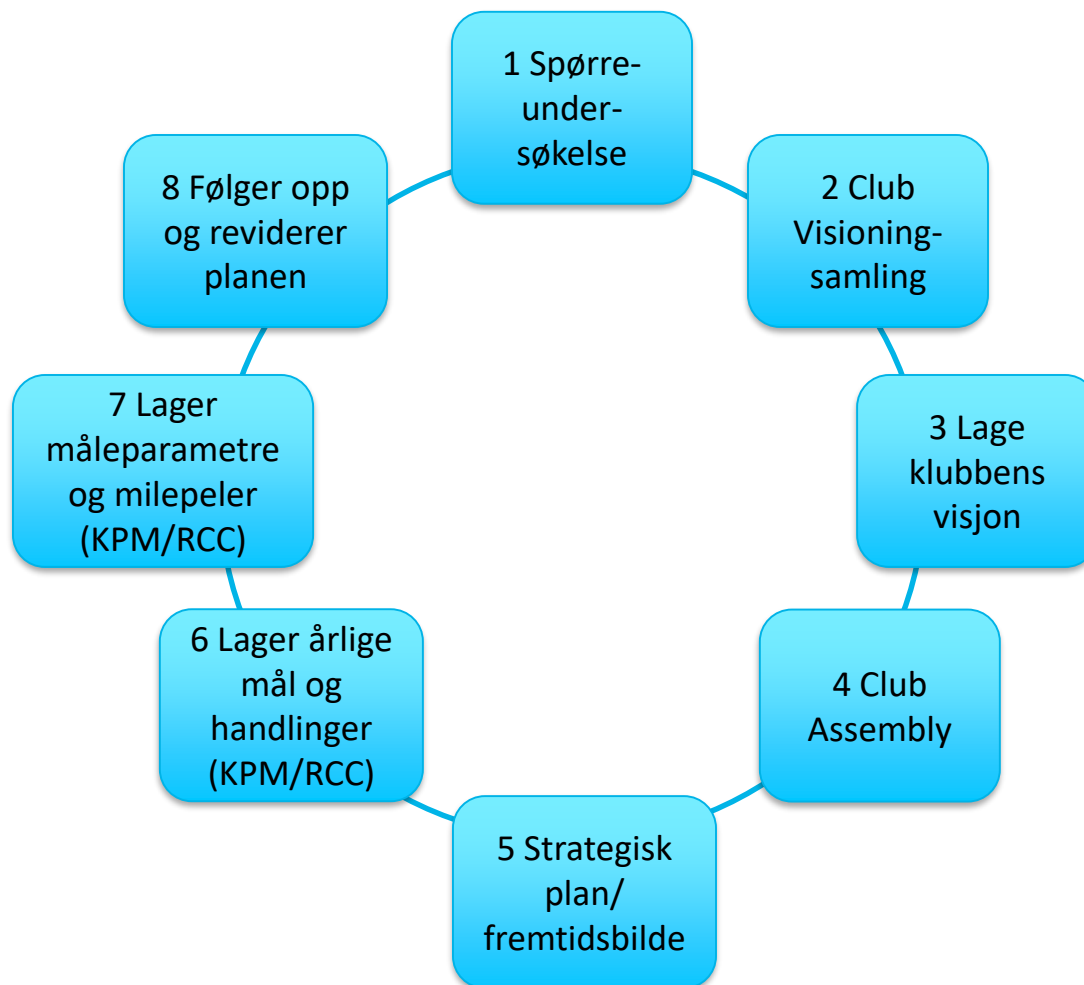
1 Spørreundersøkelse

2 Club Visioning-samling

3 Lage klubbens visjon

4 Club Assembly

5 Strategisk plan/ fremtidsbilde

6 Lager årlige mål og handlinger (KPM/RCC)

7 Lager måleparametre og milepeler (KPM/RCC)

8 Følger opp og reviderer planen